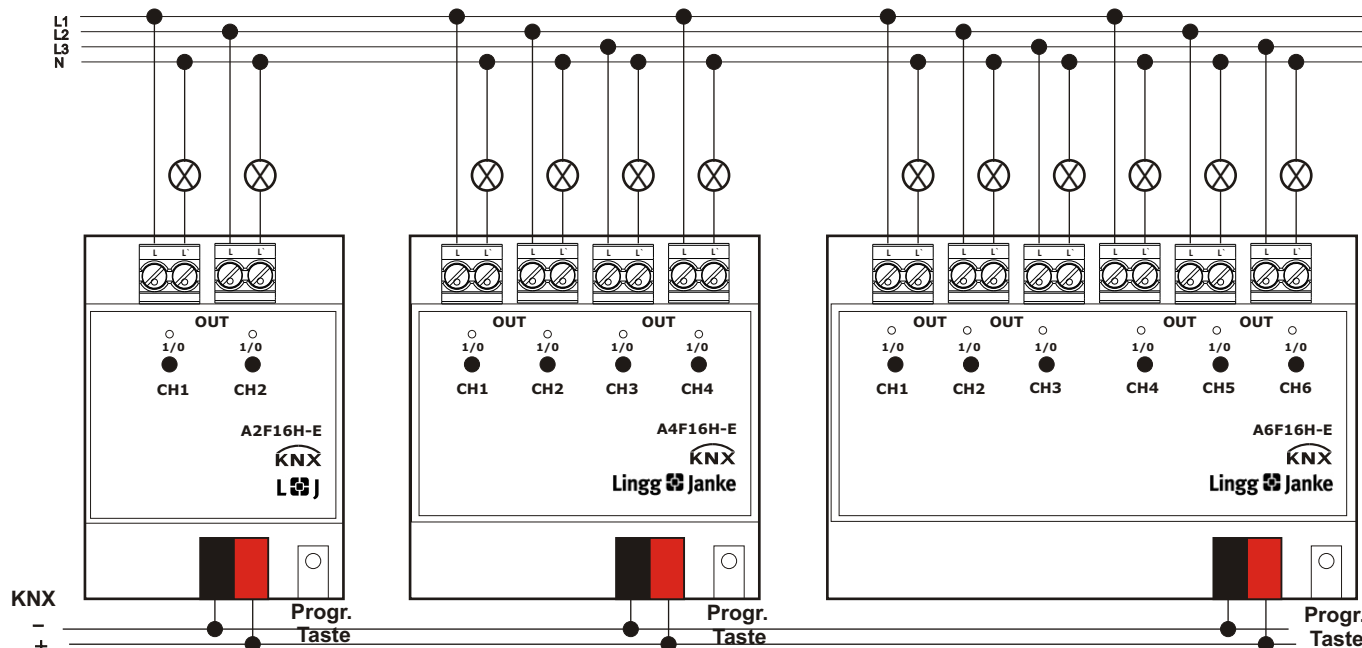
L1
L2
L3
N

L L` L L`

OUT
1/0 1/0
CH1 CH2

A2F16H-E
KNX
L J

Progr. Taste

L L` L L` L L` L L`

OUT OUT
1/0 1/0 1/0 1/0
CH1 CH2 CH3 CH4

A4F16H-E
KNX
Lingg Janke

Progr. Taste

L L` L L` L L` L L` L L` L L`

OUT OUT OUT OUT
1/0 1/0 1/0 1/0 1/0 1/0
CH1 CH2 CH3 CH4 CH5 CH6

A6F16H-E
KNX
Lingg Janke

Progr. Taste

KNX
–
+